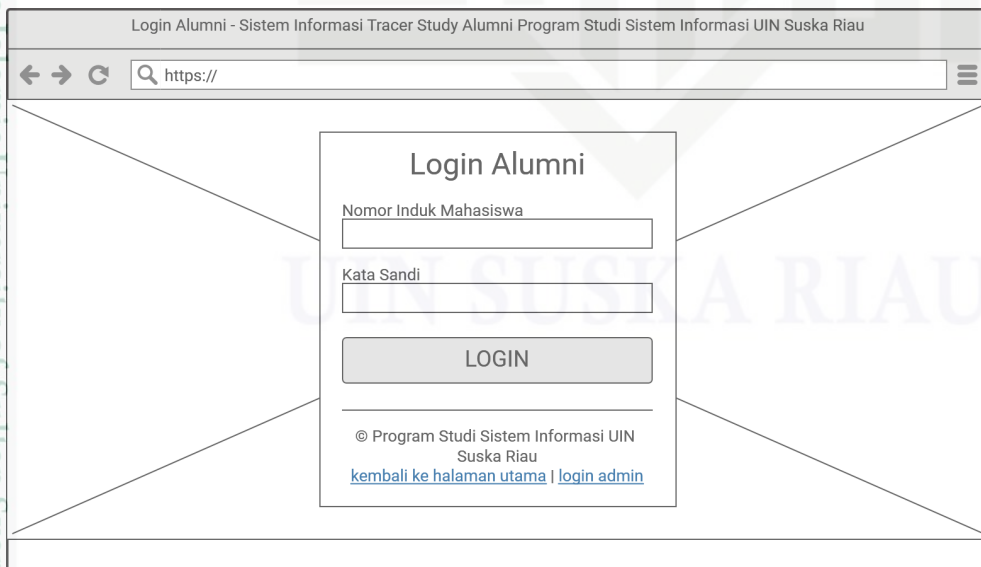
Login Alumni - Sistem Informasi Tracer Study Alumni Program Studi Sistem Informasi UIN Suska Riau

https://

Login Alumni

Nomor Induk Mahasiswa

Kata Sandi

LOGIN

© Program Studi Sistem Informasi UIN Suska Riau
kembali ke halaman utama | login admin

UIN SUSKA RIAU